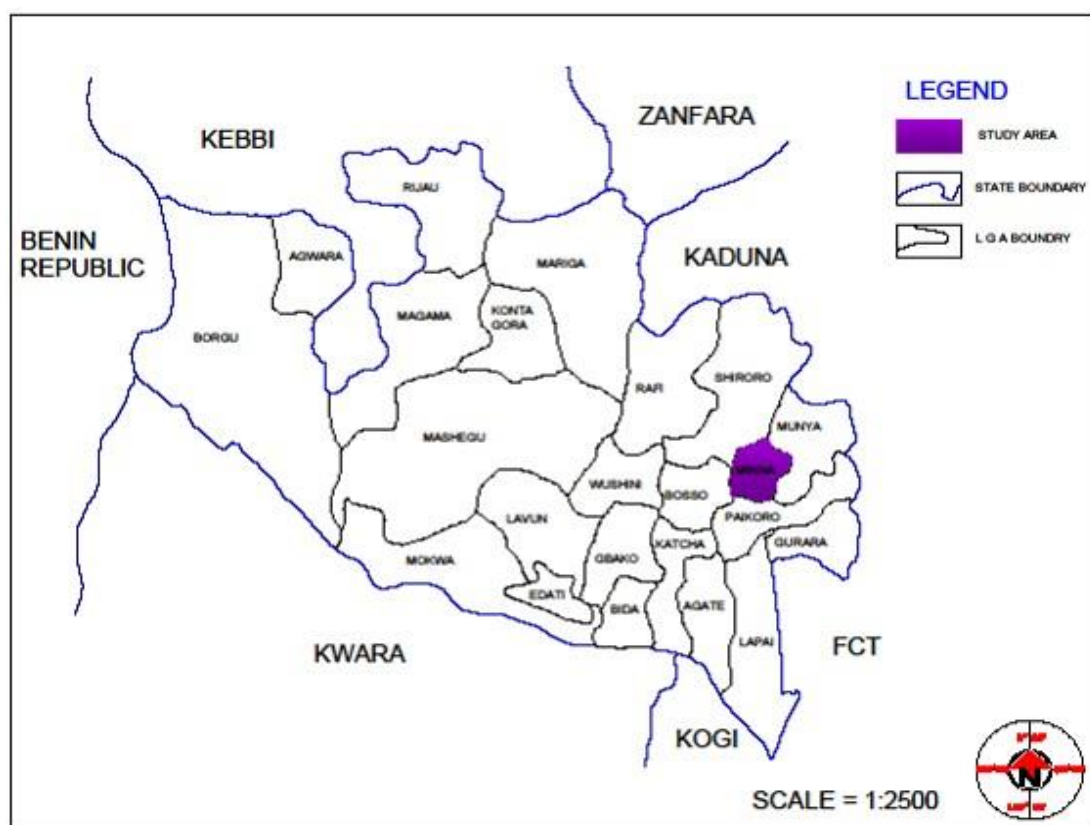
LEGEND

STUDY AREA

STATE BOUNDARY

L G A BOUNDRY

KEBBI

ZANFARA

BENIN REPUBLIC

KADUNA

RIJAU

AGWARA

MARIGA

MAGAMA

KONTA GORA

BORGU

RAFI

SHIRORO

MUNYA

MASHEGU

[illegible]

WUSHISHI

BOSSO

LAVUN

PAIKORO

GURARA

MOKWA

GBAKO

KATCHA

EDATI

BIDA

AGAIE

LAPAI

KWARA

FCT

KOGI

SCALE = 1:2500

N